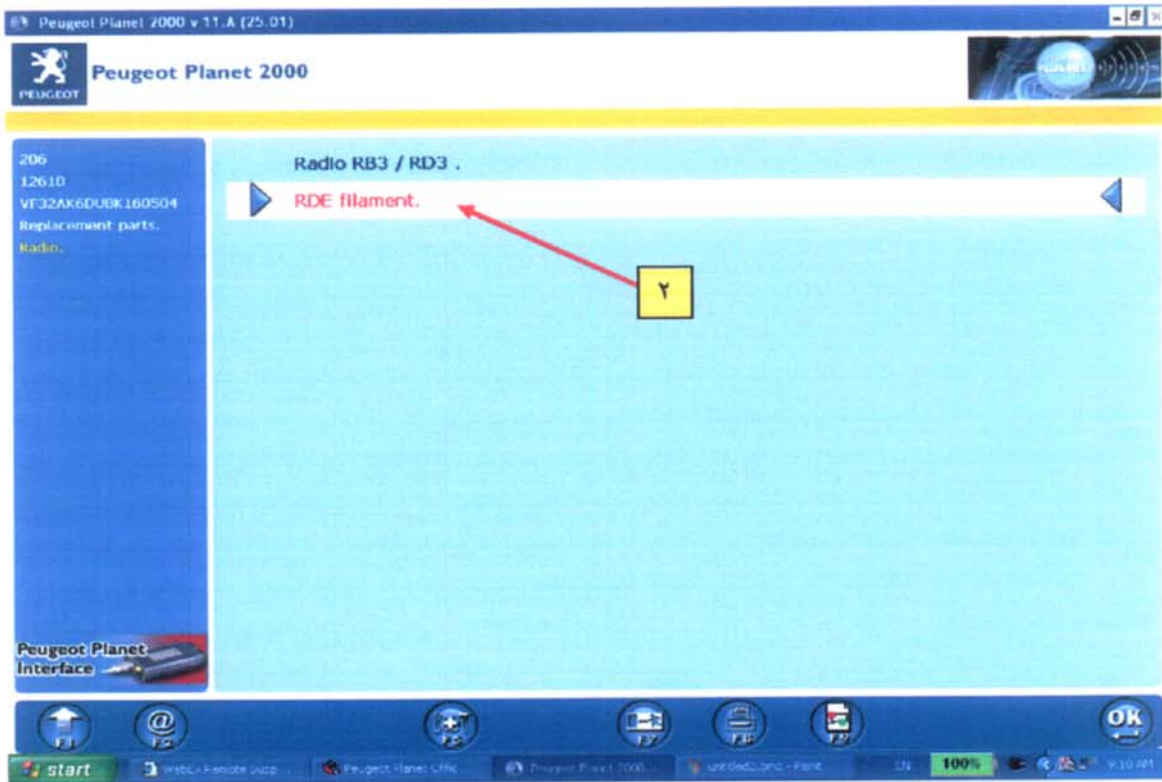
Peugeot Planet 2000 v 11.A (25.01)

PEUGEOT

Peugeot Planet 2000

206
12610
VF32AK6DUBK160504
Replacement parts.
Radio.

Radio RB3 / RD3 .

RDE filament.

۲

Peugeot Planet Interface

F1 F2 F5 F7 F8 F9

OK

start

WebEx Remote Supp

Peugeot Planet Offic

Peugeot Planet 2000

untitled2.png - Paint

EN 100%

9:10 AM